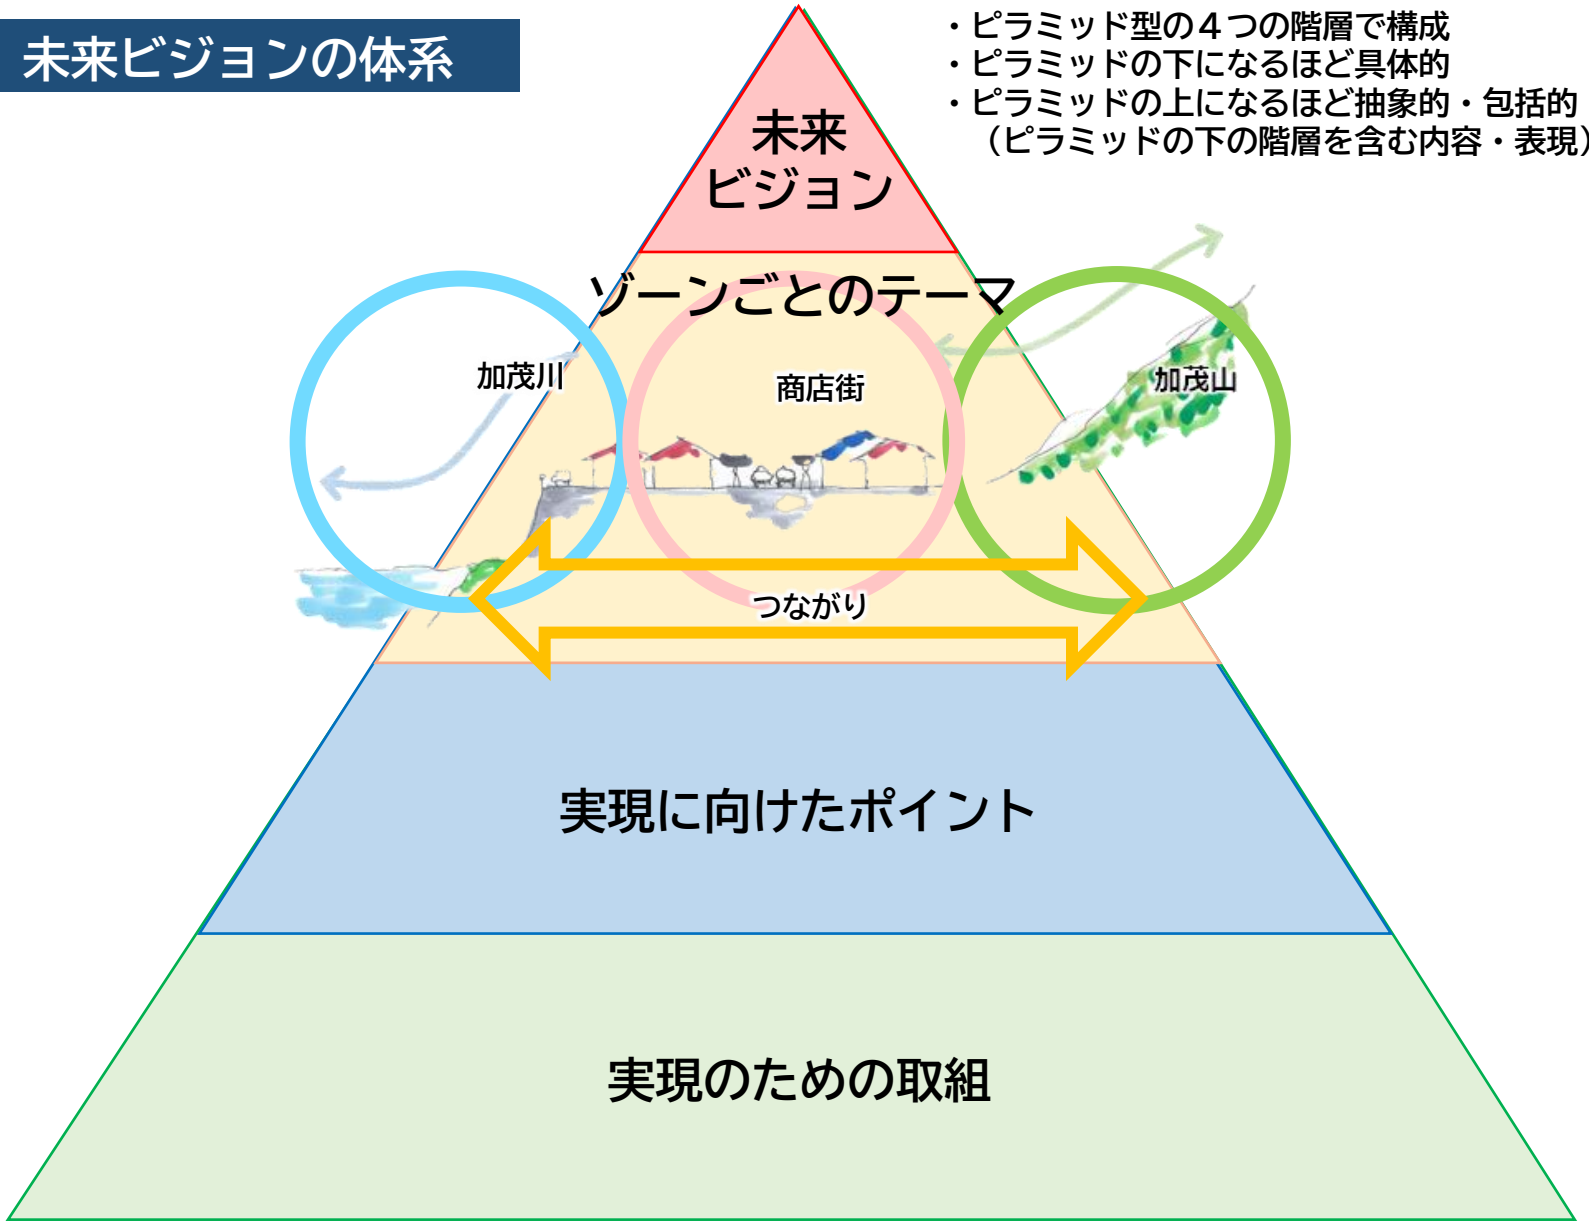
未来ビジョンの体系

・ピラミッド型の４つの階層で構成
・ピラミッドの下になるほど具体的
・ピラミッドの上になるほど抽象的・包括的
（ピラミッドの下の階層を含む内容・表現）

未来ビジョン

ゾーンごとのテーマ

加茂川

商店街

加茂山

つながり

実現に向けたポイント

実現のための取組